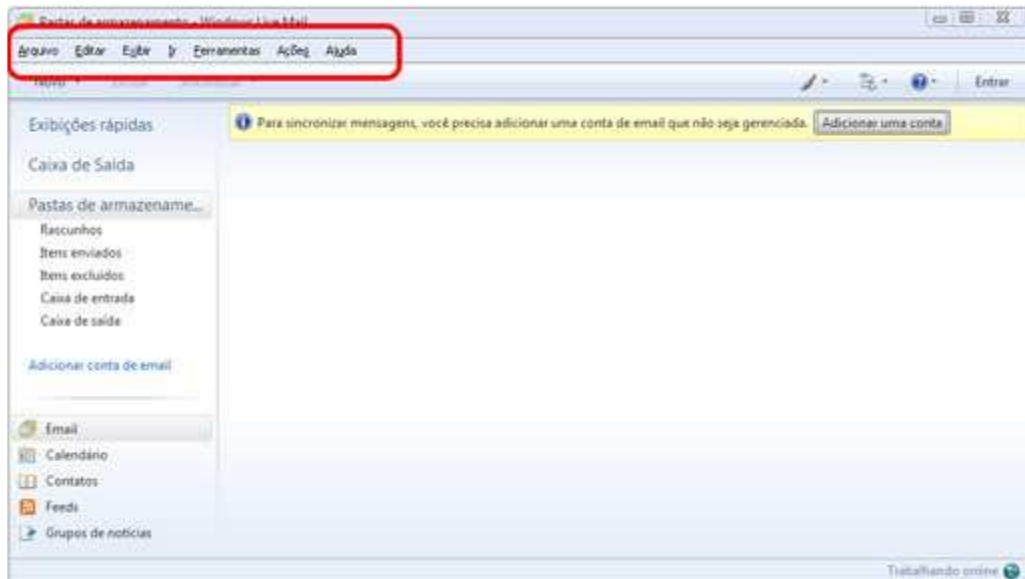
Pastas de armazenamento - Windows Live Mail

Arquivo Editar Exibir Ir Ferramentas Ações Ajuda

Novo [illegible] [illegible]

Entrar

Para sincronizar mensagens, você precisa adicionar uma conta de email que não seja gerenciada. Adicionar uma conta

Exibições rápidas

Caixa de Saída

Pastas de armazename...

Rascunhos
Itens enviados
Itens excluídos
Caixa de entrada
Caixa de saída

Adicionar conta de email

Email
Calendário
Contatos
Feeds
Grupos de notícias

Trabalhando online